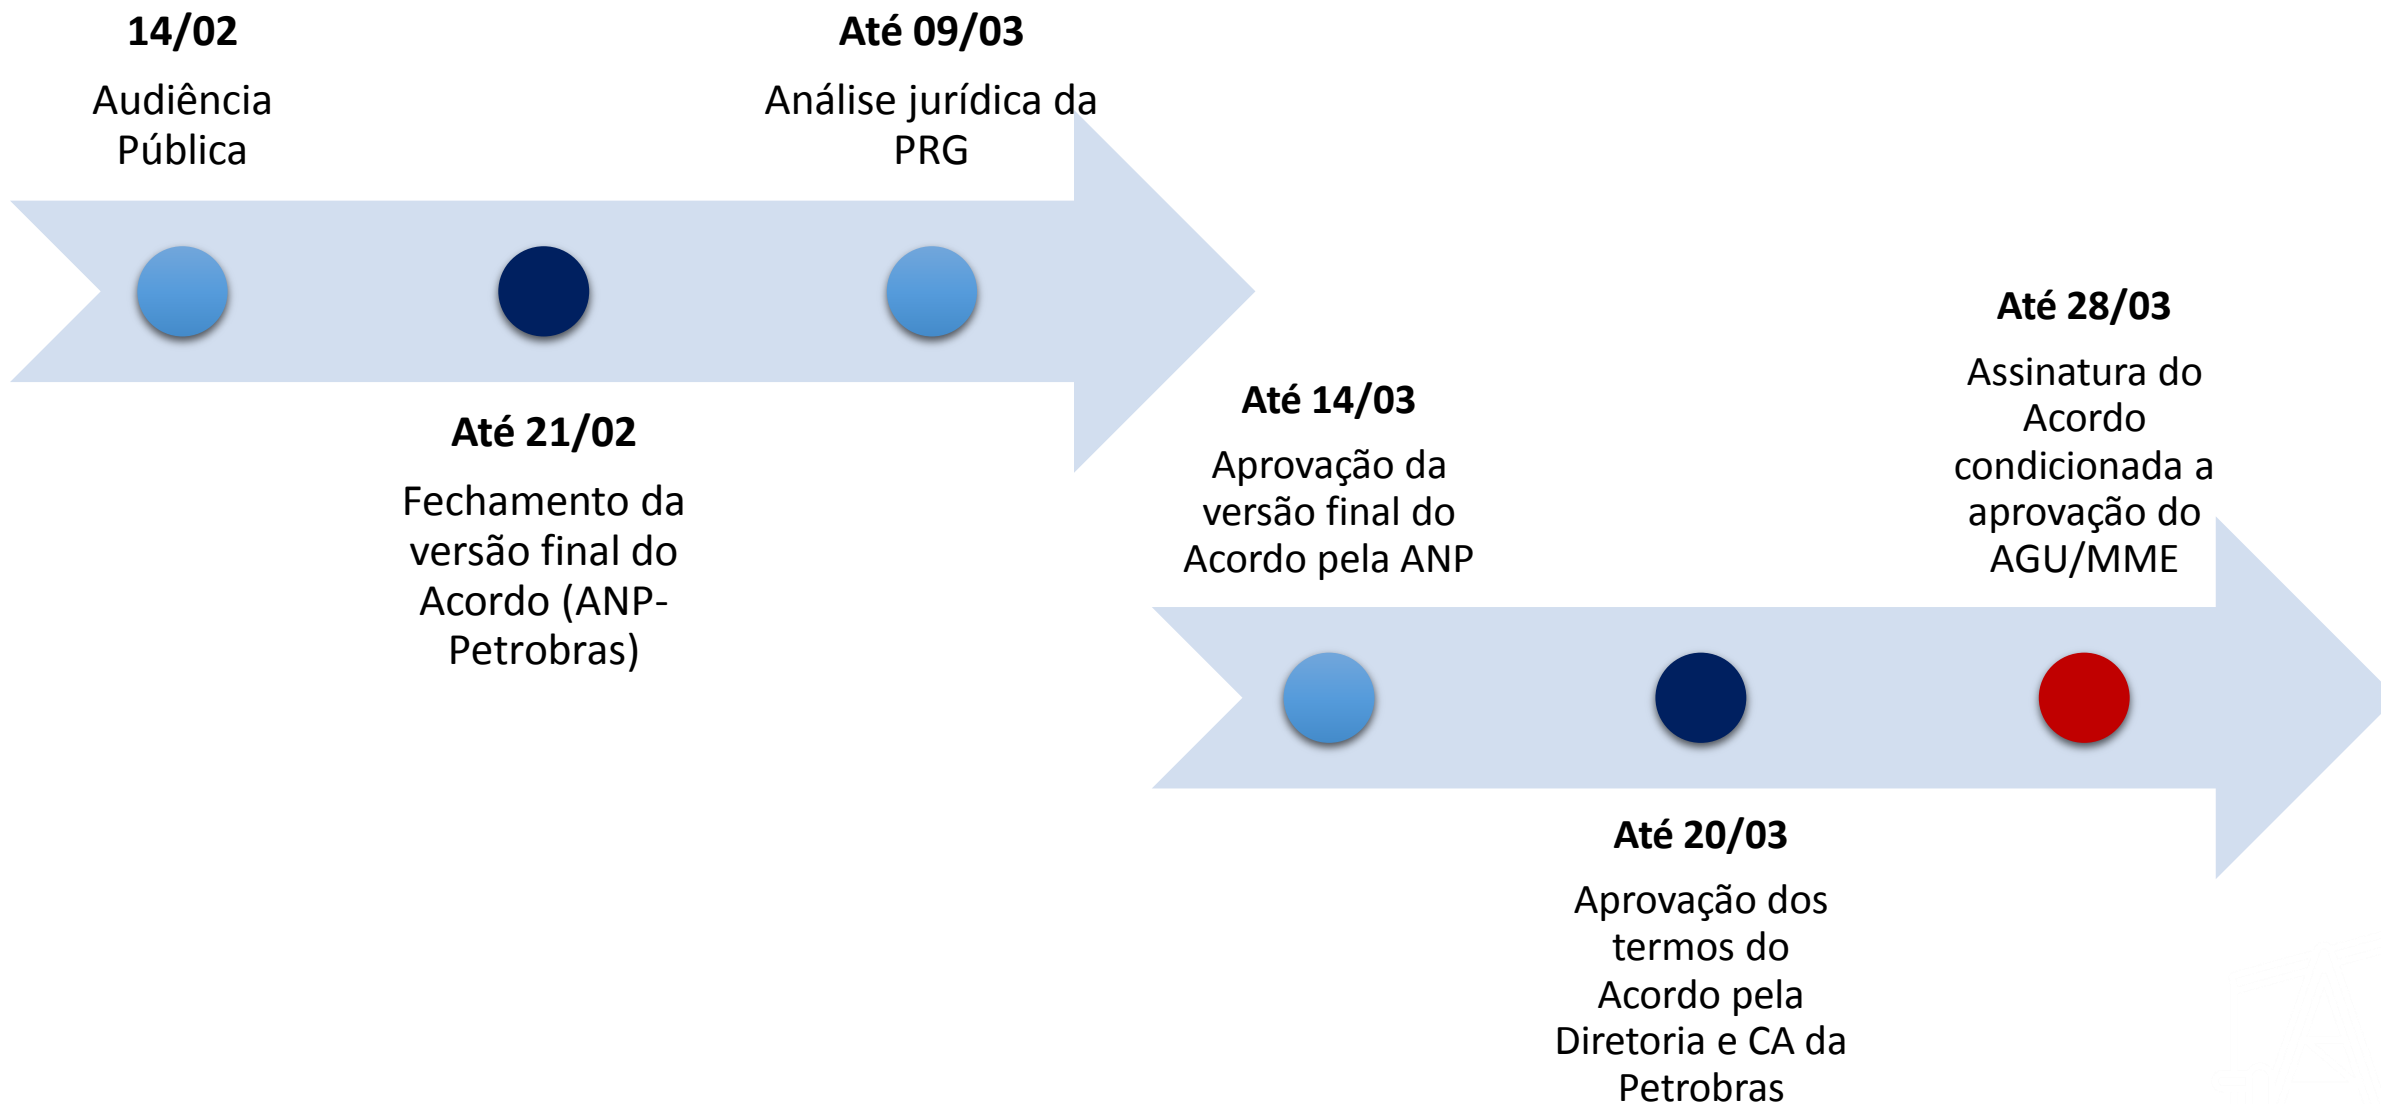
14/02

Audiência Pública

Até 21/02

Fechamento da versão final do Acordo (ANP-Petrobras)

Até 09/03

Análise jurídica da PRG

Até 14/03

Aprovação da versão final do Acordo pela ANP

Até 20/03

Aprovação dos termos do Acordo pela Diretoria e CA da Petrobras

Até 28/03

Assinatura do Acordo condicionada a aprovação do AGU/MME